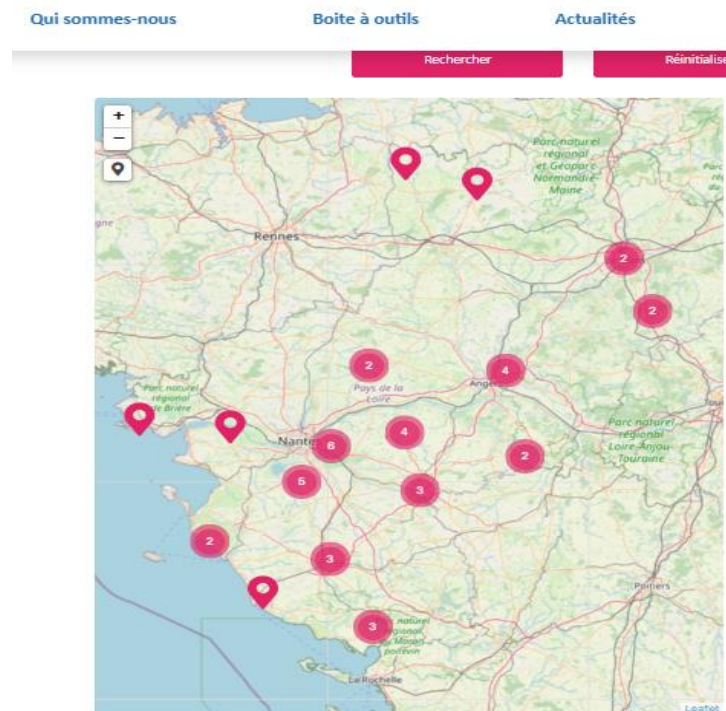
Qui sommes-nous
Boite à outils
Actualités

Rechercher
Réinitialise

+
−

Parc naturel régional et Géoparc Normandie-Maine
Rennes
2
2
2
Pays de la Loire
4
Angers
Parc naturel régional de Brière
Nantes
6
4
Parc naturel régional Loire-Anjou-Touraine
2
5
3
2
3
Poitiers
3
Parc naturel régional du Marais poitevin
La Rochelle
Leaflet